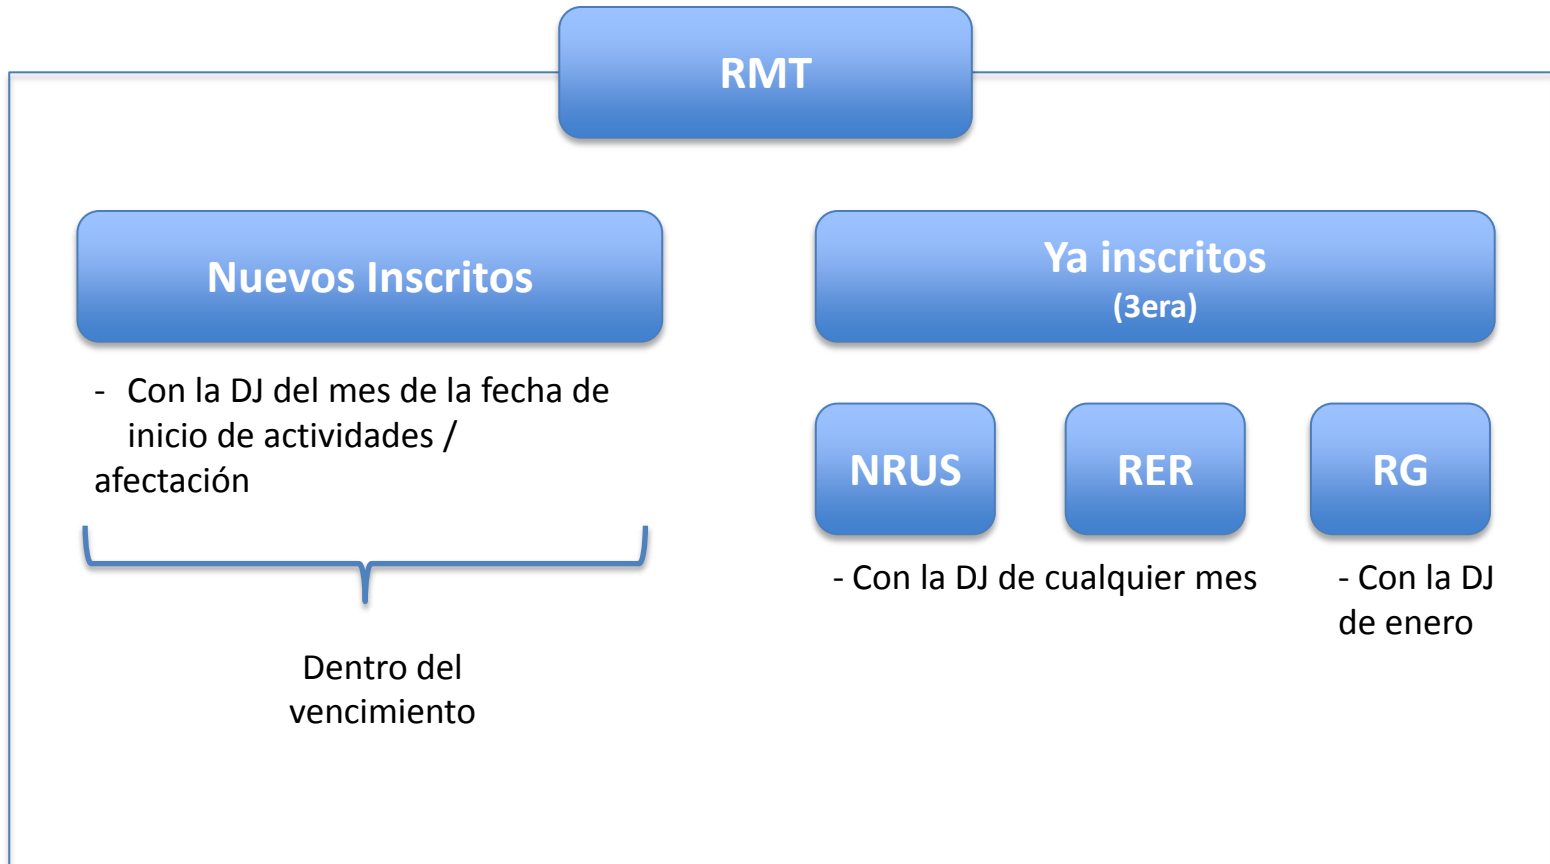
RMT

Nuevos Inscritos

- Con la DJ del mes de la fecha de inicio de actividades / afectación

Dentro del vencimiento

Ya inscritos
(3era)

NRUS

RER

RG

- Con la DJ de cualquier mes

- Con la DJ de enero